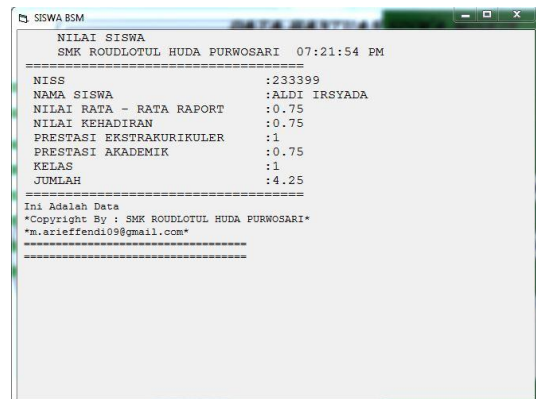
SISWA BSM

NILAI SISWA
SMK ROUDLOTUL HUDA PURWOSARI 07:21:54 PM
===================================
NISS :233399
NAMA SISWA :ALDI IRSYADA
NILAI RATA - RATA RAPORT :0.75
NILAI KEHADIRAN :0.75
PRESTASI EKSTRAKURIKULER :1
PRESTASI AKADEMIK :0.75
KELAS :1
JUMLAH :4.25
===================================
Ini Adalah Data
*Copyright By : SMK ROUDLOTUL HUDA PURWOSARI*
*m.arieffendi09@gmail.com*
===================================
===================================